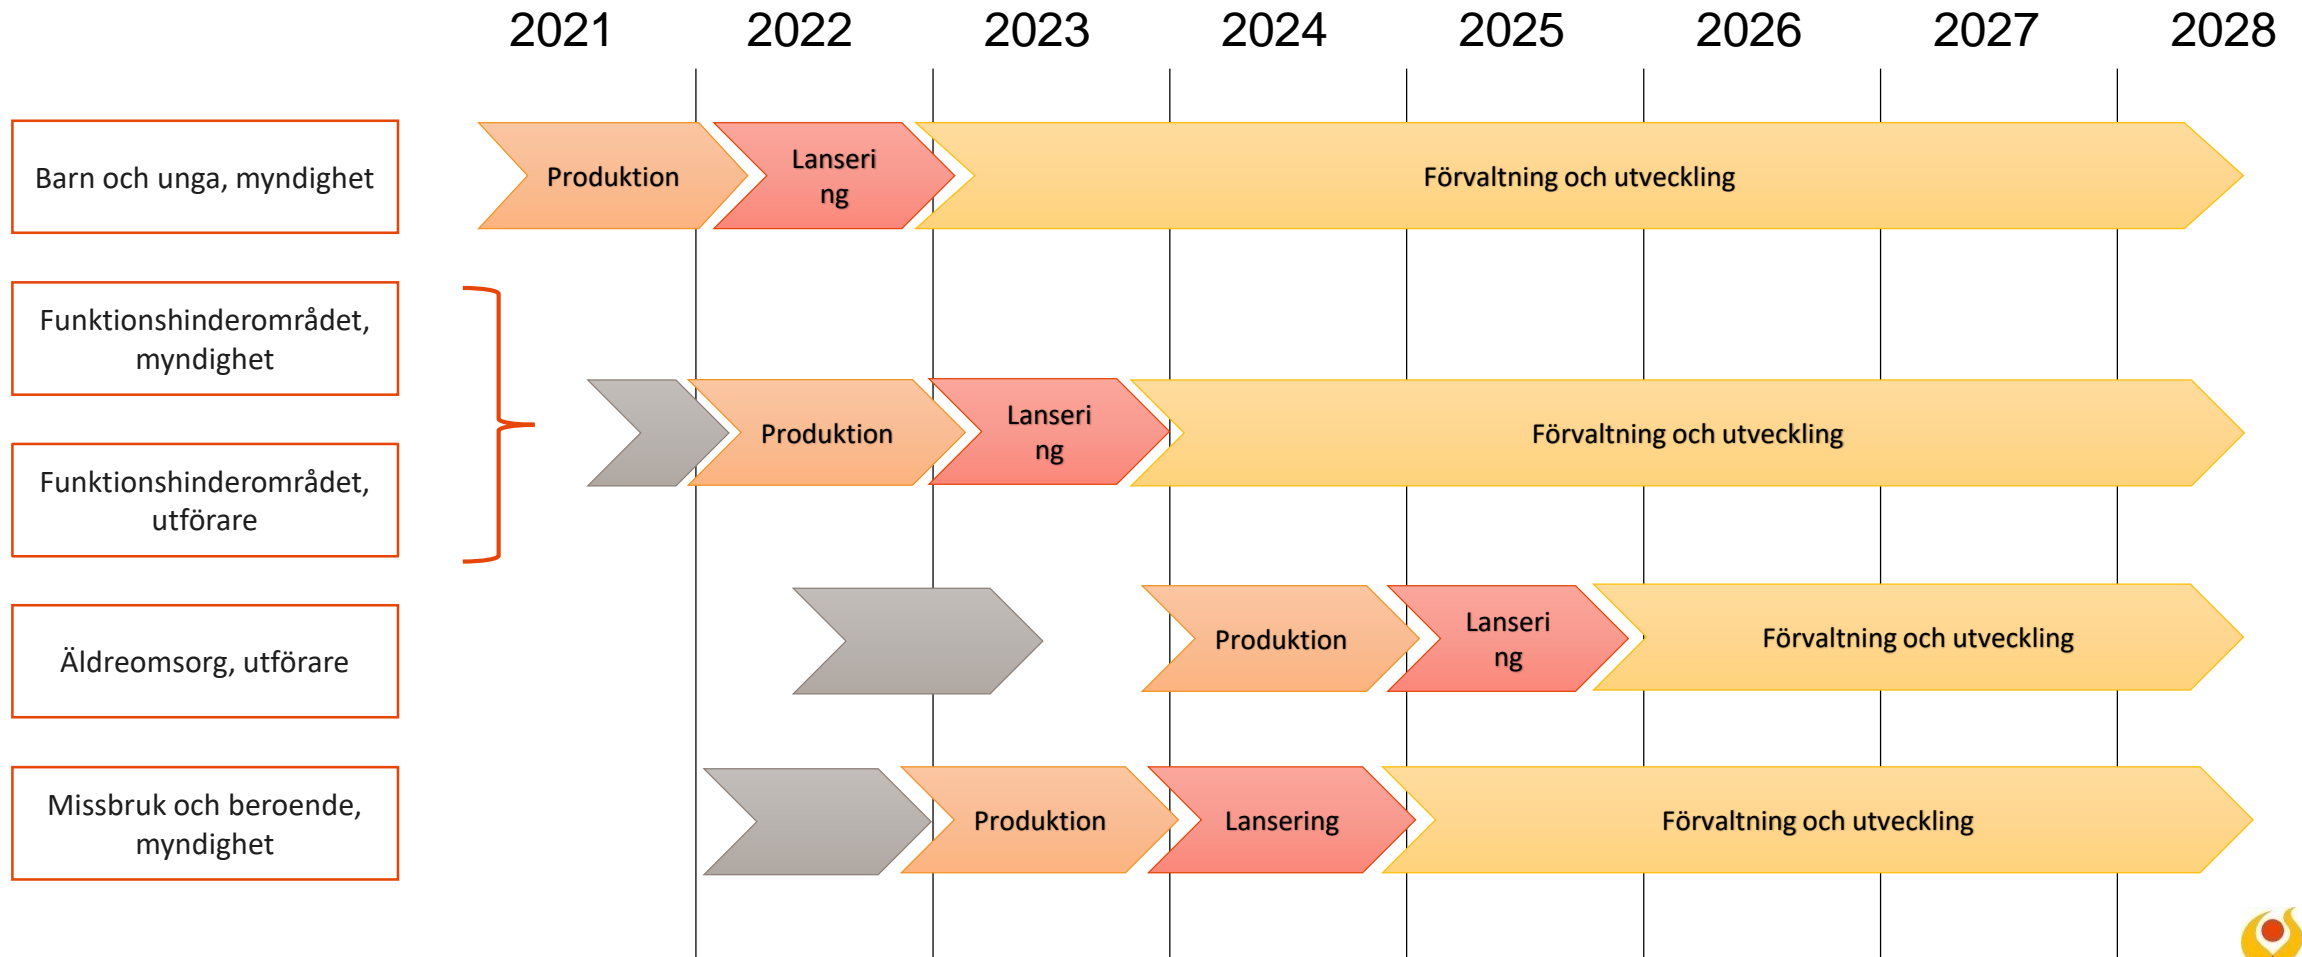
2021 2022 2023 2024 2025 2026 2027 2028

Barn och unga, myndighet

Produktion

Lanseri ng

Förvaltning och utveckling

Funktionshinderområdet, myndighet

Funktionshinderområdet, utförare

Produktion

Lanseri ng

Förvaltning och utveckling

Äldreomsorg, utförare

Produktion

Lanseri ng

Förvaltning och utveckling

Missbruk och beroende, myndighet

Produktion

Lansering

Förvaltning och utveckling